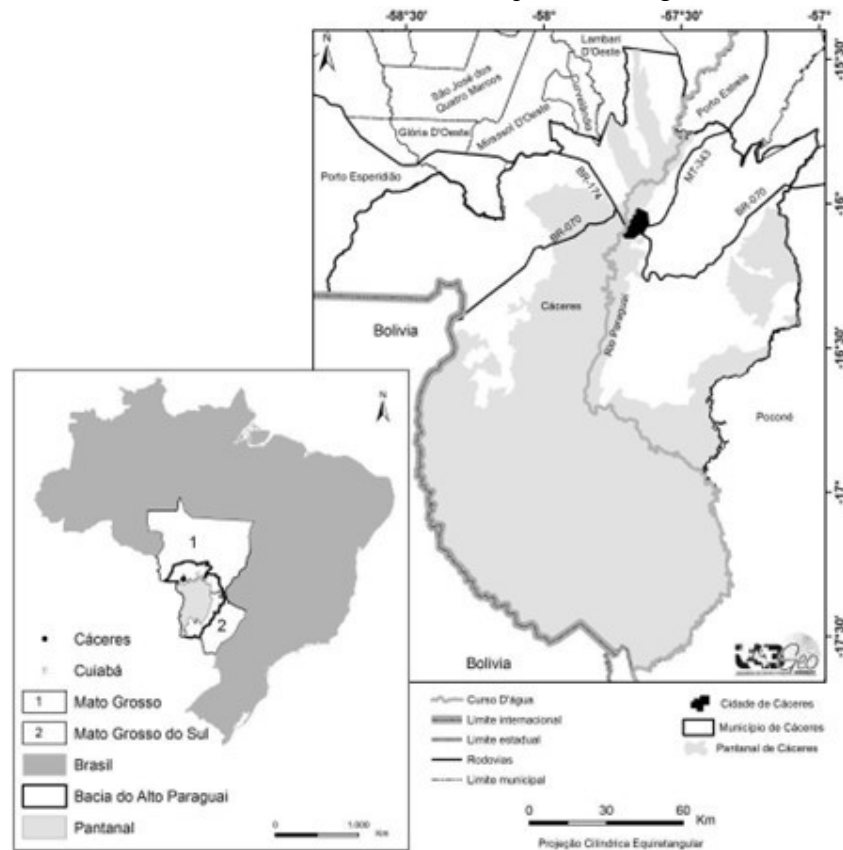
-58°30'
-58°
-57°30'
-57°
-15°30'
-16°
-16°30'
-17°
-17°30'

N

Lambari D'Oeste
São José dos Quatro Marcos
Curvelândia
Porto Estrela
Glória D'Oeste
Mirassol D'Oeste
Porto Esperidião
BR-174
MT-343
BR-070
BR-070
Cáceres
Rio Paraguai
Bolívia
Poconé
Bolívia

LABGeo

N

1
2

Cáceres
Cuiabá
1 Mato Grosso
2 Mato Grosso do Sul
Brasil
Bacia do Alto Paraguai
Pantanal

0 1.000 Km

Curso D'água
Limite internacional
Limite estadual
Rodovias
Limite municipal

Cidade de Cáceres
Município de Cáceres
Pantanal de Cáceres

0 30 60 Km
Projeção Cilíndrica Equiretangular